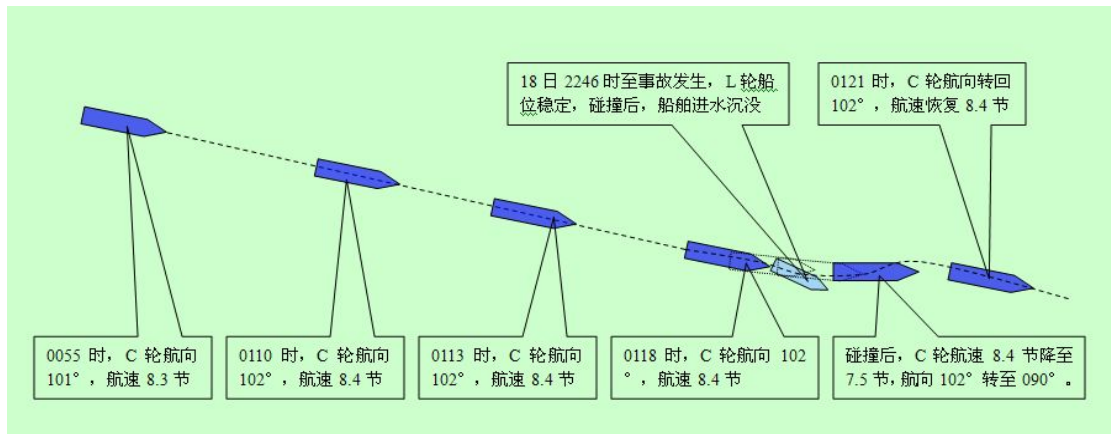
18 日 2246 时至事故发生，L 轮船位稳定，碰撞后，船舶进水沉没

0121 时，C 轮航向转回 102°，航速恢复 8.4 节

0055 时，C 轮航向 101°，航速 8.3 节

0110 时，C 轮航向 102°，航速 8.4 节

0113 时，C 轮航向 102°，航速 8.4 节

0118 时，C 轮航向 102°，航速 8.4 节

碰撞后，C 轮航速 8.4 节降至 7.5 节，航向 102°转至 090°。